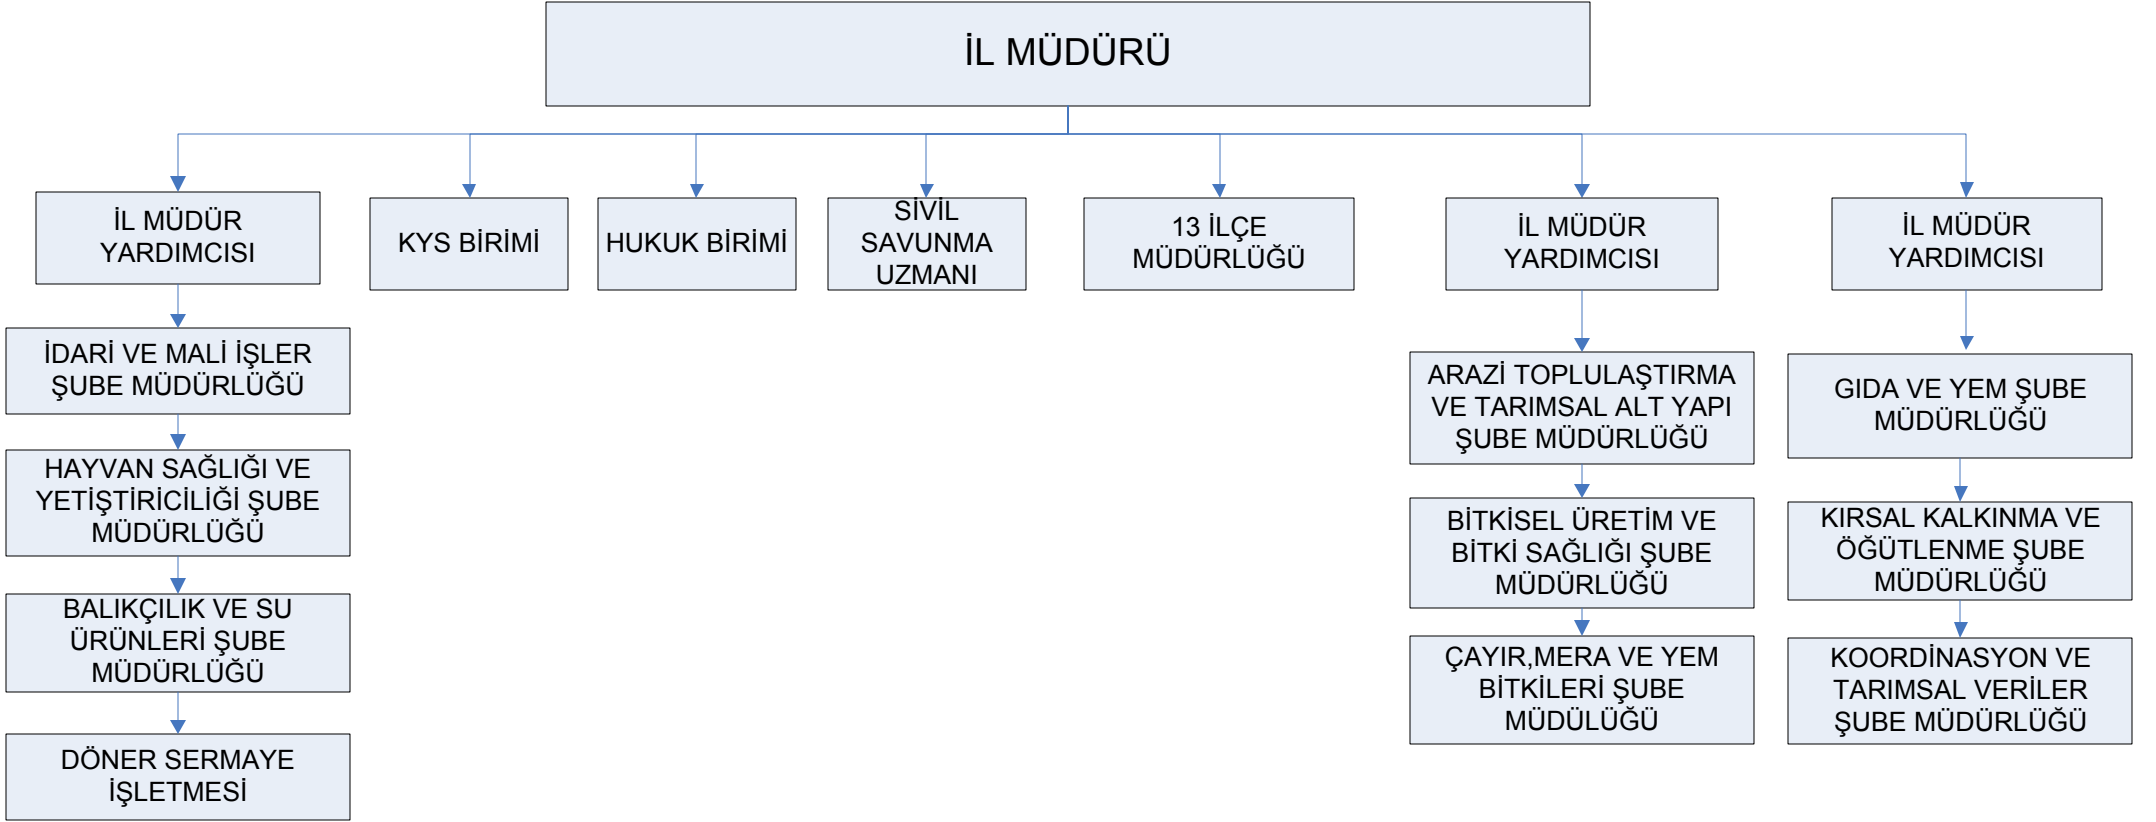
İL MÜDÜRÜ

İL MÜDÜR YARDIMCISI

KYS BİRİMİ

HUKUK BİRİMİ

SİVİL SAVUNMA UZMANI

13 İLÇE MÜDÜRLÜĞÜ

İL MÜDÜR YARDIMCISI

İL MÜDÜR YARDIMCISI

İDARİ VE MALİ İŞLER ŞUBE MÜDÜRLÜĞÜ

HAYVAN SAĞLIĞI VE YETİŞTİRİCİLİĞİ ŞUBE MÜDÜRLÜĞÜ

BALIKÇILIK VE SU ÜRÜNLERİ ŞUBE MÜDÜRLÜĞÜ

DÖNER SERMAYE İŞLETMESİ

ARAZİ TOPLULAŞTIRMA VE TARIMSAL ALT YAPI ŞUBE MÜDÜRLÜĞÜ

BİTKİSEL ÜRETİM VE BİTKİ SAĞLIĞI ŞUBE MÜDÜRLÜĞÜ

ÇAYIR,MERA VE YEM BİTKİLERİ ŞUBE MÜDÜLÜĞÜ

GIDA VE YEM ŞUBE MÜDÜRLÜĞÜ

KIRSAL KALKINMA VE ÖĞÜTLENME ŞUBE MÜDÜRLÜĞÜ

KOORDİNASYON VE TARIMSAL VERİLER ŞUBE MÜDÜRLÜĞÜ